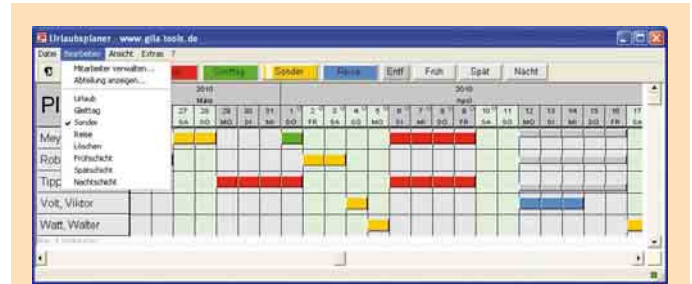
Urlaubsplaner - www.gila tools.de

Datei Bearbeiten Ansicht Extras ?

Mitarbeiter verwalten...
Abteilung anzeigen...

Urlaub
Gleittag
✔ Sonder
Reise
Löschen
Frühschicht
Spätschicht
Nachtschicht

Gleittag Sonder Reise Entf Früh Spät Nacht

2010 März
2010 April

| 27 | 28 | 29 | 30 | 31 | 1 | 2 | 3 | 4 | 5 | 6 | 7 | 8 | 9 | 10 | 11 | 12 | 13 | 14 | 15 | 16 | 17 |
|---|---|---|---|---|---|---|---|---|---|---|---|---|---|---|---|---|---|---|---|---|---|
| SA | SO | MO | DI | MI | DO | FR | SA | SO | MO | DI | MI | DO | FR | SA | SO | MO | DI | MI | DO | FR | SA |

Pl
Mey
Rob
Tipp
Voit, Viktor
Watt, Walter

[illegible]